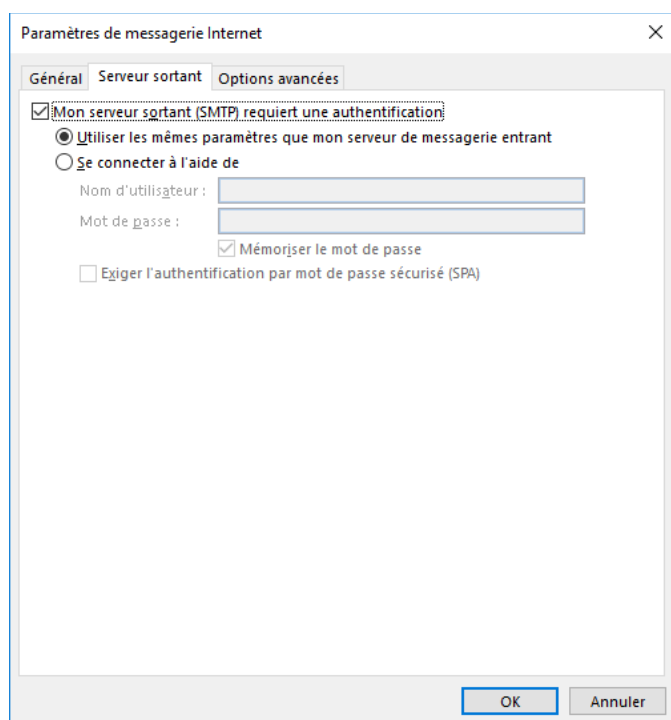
Paramètres de messagerie Internet

×

Général | Serveur sortant | Options avancées

Mon serveur sortant (SMTP) requiert une authentification

Utiliser les mêmes paramètres que mon serveur de messagerie entrant

Se connecter à l'aide de

Nom d'utilisateur :

Mot de passe :

Mémoriser le mot de passe

Exiger l'authentification par mot de passe sécurisé (SPA)

OK | Annuler